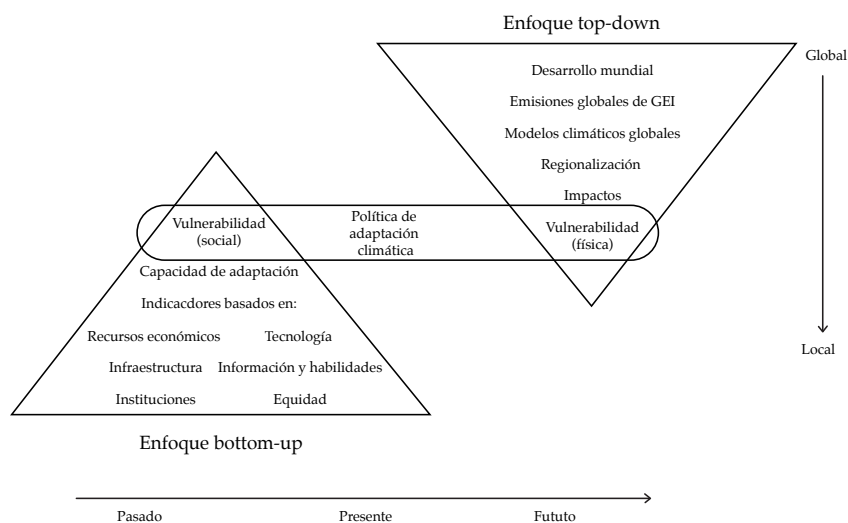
Enfoque top-down

Global

Desarrollo mundial

Emisiones globales de GEI

Modelos climáticos globales

Regionalización

Impactos

Vulnerabilidad (social)

Política de adaptación climática

Vulnerabilidad (física)

Capacidad de adaptación

Indicacdores basados en:

Recursos económicos

Tecnología

Infraestructura

Información y habilidades

Instituciones

Equidad

Local

Enfoque bottom-up

Pasado

Presente

Fututo